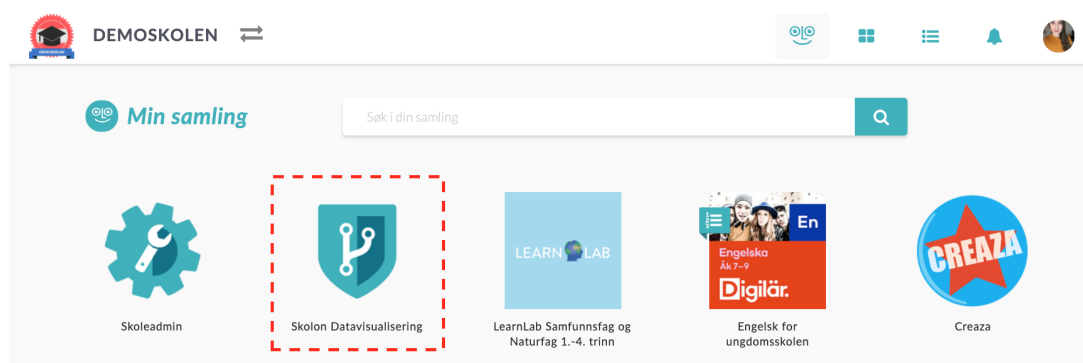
DEMOSKOLEN

DEMOSKOLEN

Min samling

Søk i din samling

Skoleadmin

Skolon Datavisualisering

LEARN LAB

LearnLab Samfunnsfag og Naturfag 1.-4. trinn

En

Engelska
Åk 7-9

Digilär.

Engelsk for ungdomsskolen

CREAZA

Creaza